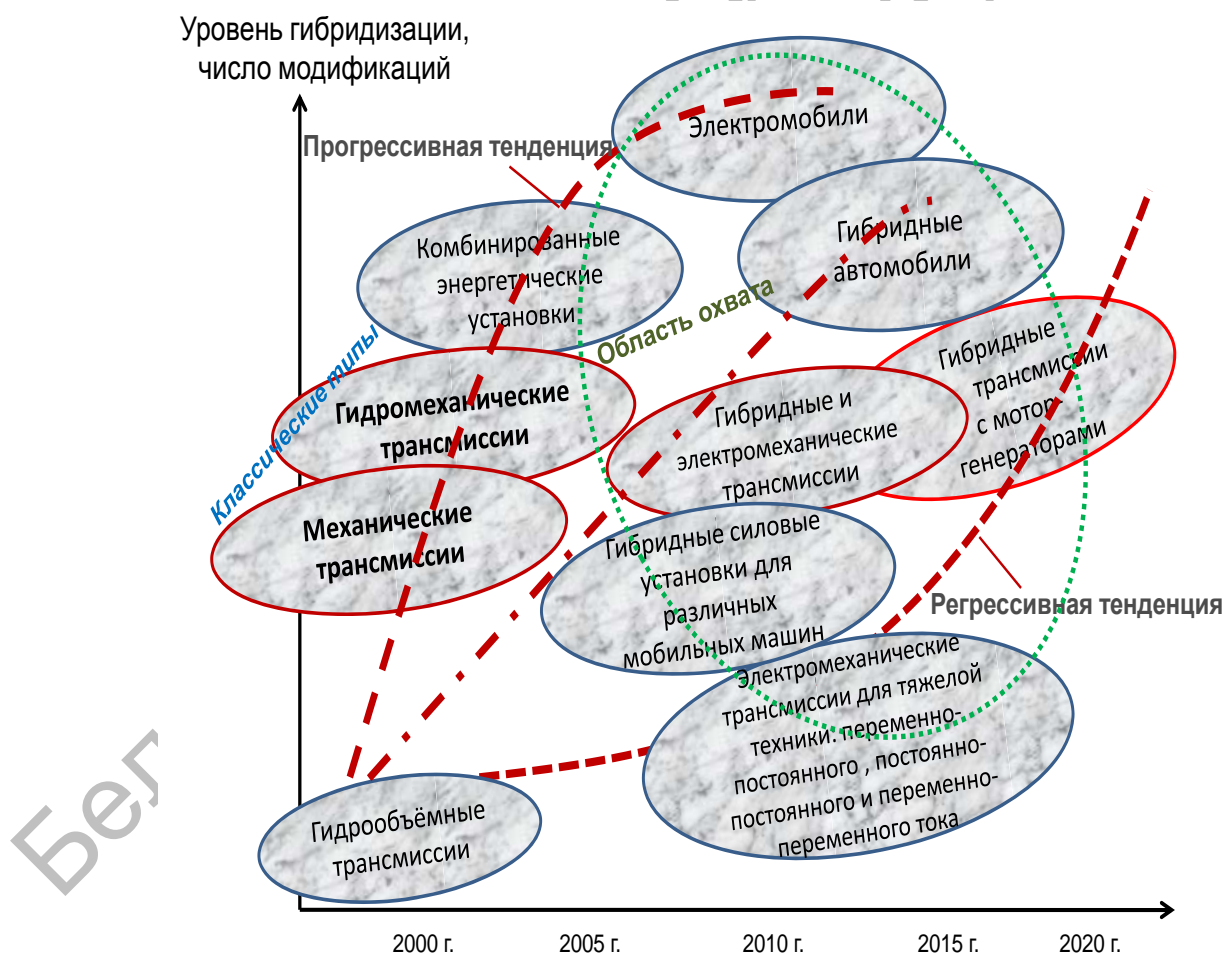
Уровень гибридизации, число модификаций

Прогрессивная тенденция

Электромобили

Гибридные автомобили

Комбинированные энергетические установки

Область охвата

Классические типы

Гидромеханические трансмиссии

Механические трансмиссии

Гибридные и электромеханические трансмиссии

Гибридные трансмиссии с мотор генераторами

Гибридные силовые установки для различных мобильных машин

Регрессивная тенденция

Электромеханические трансмиссии для тяжелой техники: переменно-постоянного , постоянно-постоянного и переменно-переменного тока

Гидрообъёмные трансмиссии

Бел

2000 г.
2005 г.
2010 г.
2015 г.
2020 г.